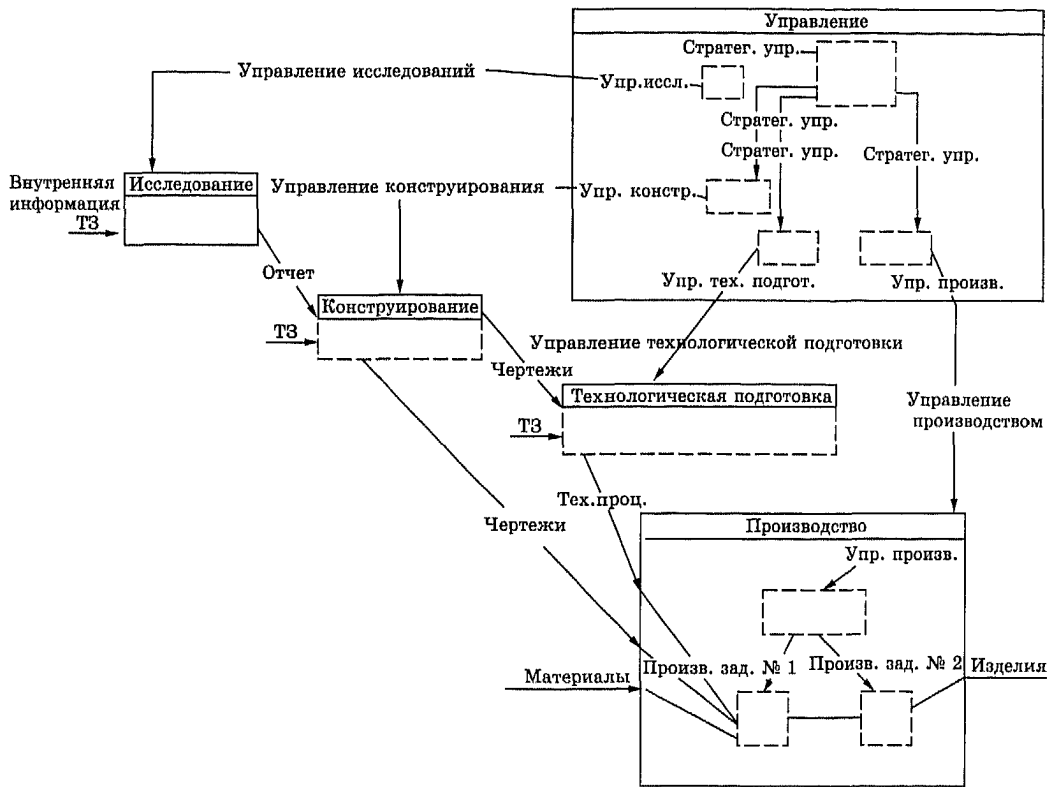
Управление
Стратег. упр.
Управление исследований
Упр.иссл.
Стратег. упр.
Стратег. упр.
Стратег. упр.
Внутренняя информация
Исследование
Управление конструирования
Упр. констр.
ТЗ
Отчет
Упр. тех. подгот.
Упр. произв.
Конструирование
ТЗ
Управление технологической подготовки
Чертежи
Технологическая подготовка
Управление производством
ТЗ
Тех.проц.
Чертежи
Производство
Упр. произв.
Материалы
Произв. зад. № 1
Произв. зад. № 2
Изделия